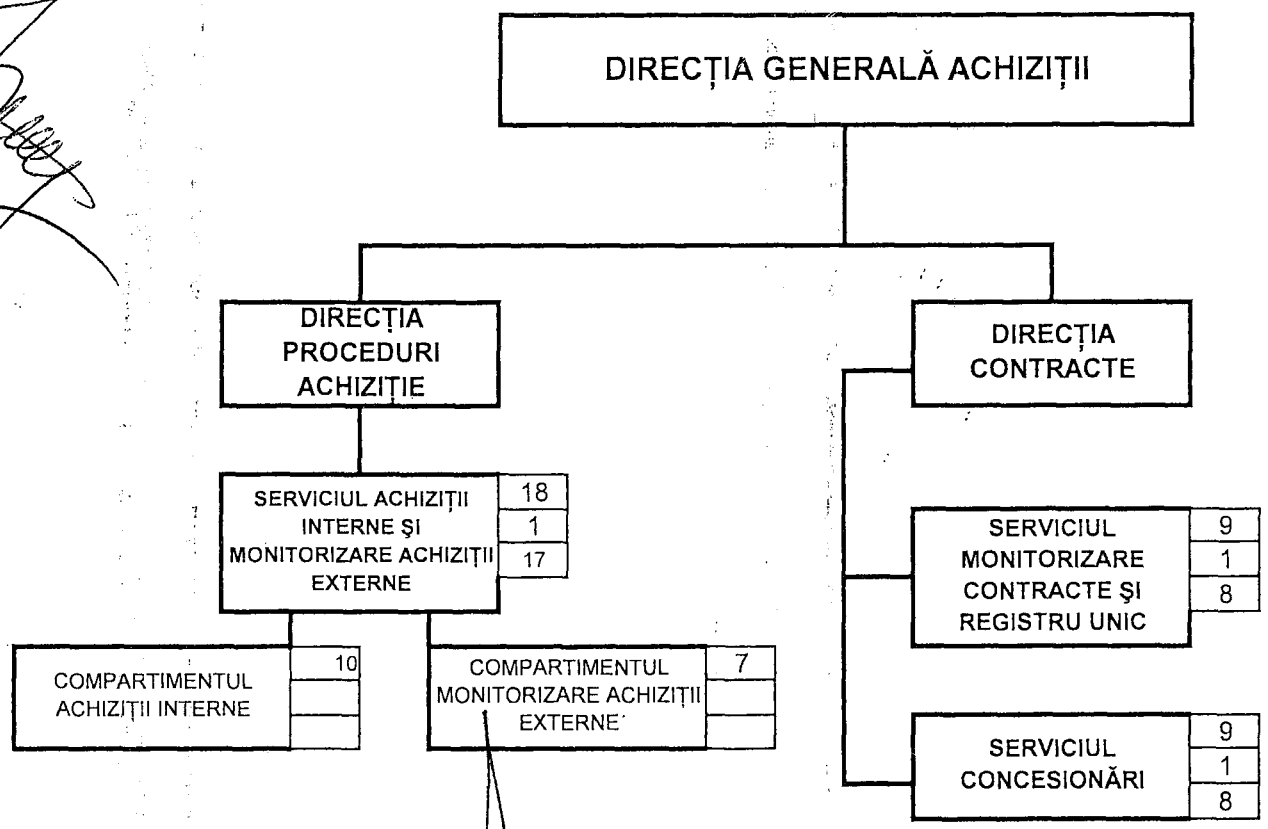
DIRECȚIA GENERALĂ ACHIZIȚII

DIRECȚIA PROCEDURI ACHIZIȚIE

DIRECȚIA CONTRACTE

SERVICIUL ACHIZIȚII INTERNE ŞI MONITORIZARE ACHIZIȚII EXTERNE

| 18 |
|---|
| 1 |
| 17 |

SERVICIUL MONITORIZARE CONTRACTE ŞI REGISTRU UNIC

| 9 |
|---|
| 1 |
| 8 |

COMPARTIMENTUL ACHIZIȚII INTERNE

| 10 |
|---|
| |
| |

COMPARTIMENTUL MONITORIZARE ACHIZIȚII EXTERNE

| 7 |
|---|
| |
| |

SERVICIUL CONCESIONĂRI

| 9 |
|---|
| 1 |
| 8 |